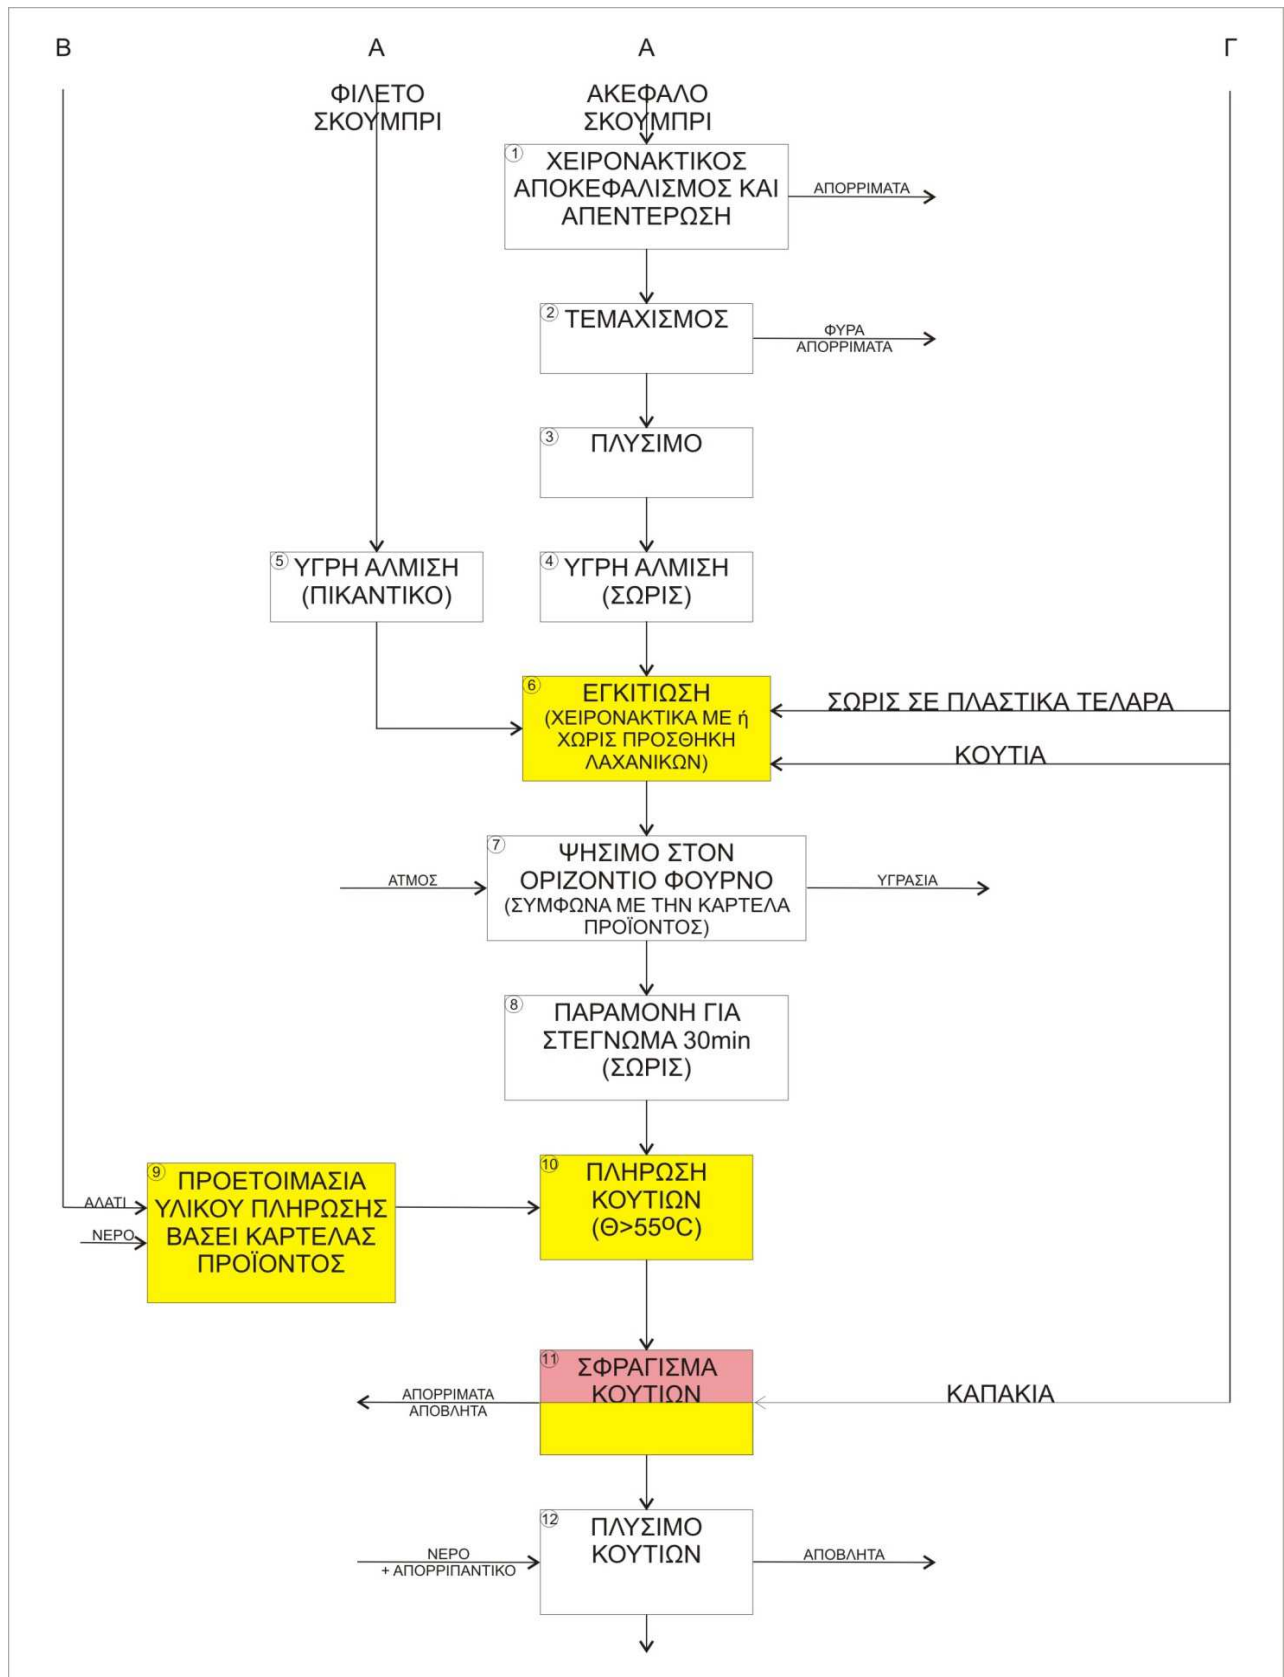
Β

Α

Α

Γ

ΦΙΛΕΤΟ ΣΚΟΥΜΠΡΙ

ΑΚΕΦΑΛΟ ΣΚΟΥΜΠΡΙ

1 ΧΕΙΡΟΝΑΚΤΙΚΟΣ ΑΠΟΚΕΦΑΛΙΣΜΟΣ ΚΑΙ ΑΠΕΝΤΕΡΩΣΗ

ΑΠΟΡΡΙΜΑΤΑ

2 ΤΕΜΑΧΙΣΜΟΣ

ΦΥΡΑ ΑΠΟΡΡΙΜΑΤΑ

3 ΠΛΥΣΙΜΟ

5 ΥΓΡΗ ΑΛΜΙΣΗ (ΠΙΚΑΝΤΙΚΟ)

4 ΥΓΡΗ ΑΛΜΙΣΗ (ΣΩΡΙΣ)

6 ΕΓΚΙΤΙΩΣΗ (ΧΕΙΡΟΝΑΚΤΙΚΑ ΜΕ ή ΧΩΡΙΣ ΠΡΟΣΘΗΚΗ ΛΑΧΑΝΙΚΩΝ)

ΣΩΡΙΣ ΣΕ ΠΛΑΣΤΙΚΑ ΤΕΛΑΡΑ

ΚΟΥΤΙΑ

ΑΤΜΟΣ

7 ΨΗΣΙΜΟ ΣΤΟΝ ΟΡΙΖΟΝΤΙΟ ΦΟΥΡΝΟ (ΣΥΜΦΩΝΑ ΜΕ ΤΗΝ ΚΑΡΤΕΛΑ ΠΡΟΪΟΝΤΟΣ)

ΥΓΡΑΣΙΑ

8 ΠΑΡΑΜΟΝΗ ΓΙΑ ΣΤΕΓΝΩΜΑ 30min (ΣΩΡΙΣ)

ΑΛΑΤΙ

ΝΕΡΟ

9 ΠΡΟΕΤΟΙΜΑΣΙΑ ΥΛΙΚΟΥ ΠΛΗΡΩΣΗΣ ΒΑΣΕΙ ΚΑΡΤΕΛΑΣ ΠΡΟΪΟΝΤΟΣ

10 ΠΛΗΡΩΣΗ ΚΟΥΤΙΩΝ ($Θ>55^oC$)

ΑΠΟΡΡΙΜΑΤΑ ΑΠΟΒΛΗΤΑ

11 ΣΦΡΑΓΙΣΜΑ ΚΟΥΤΙΩΝ

ΚΑΠΑΚΙΑ

ΝΕΡΟ + ΑΠΟΡΡΙΠΑΝΤΙΚΟ

12 ΠΛΥΣΙΜΟ ΚΟΥΤΙΩΝ

ΑΠΟΒΛΗΤΑ